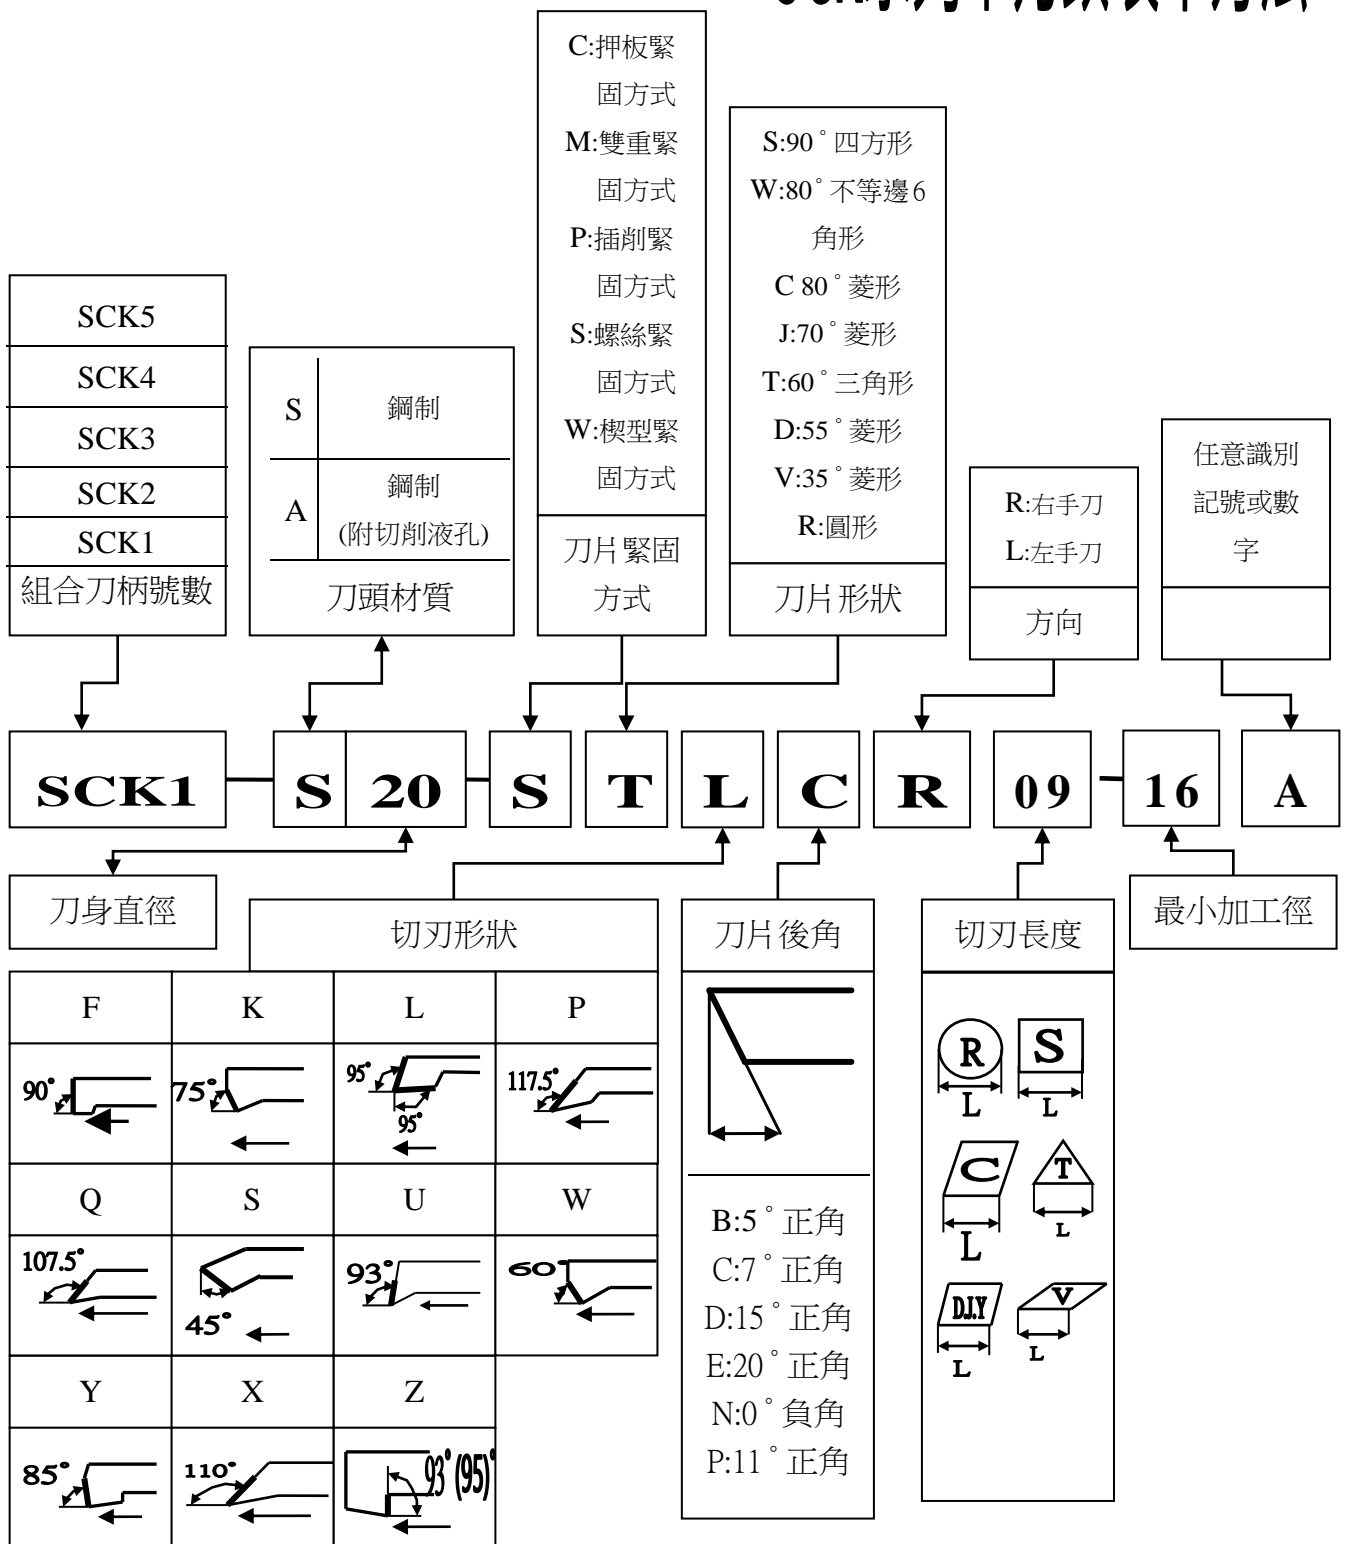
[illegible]

C:押板緊固方式
M:雙重緊固方式
P:插削緊固方式
S:螺絲緊固方式
W:楔型緊固方式
刀片緊固方式

S:90˚四方形
W:80˚不等邊6角形
C 80˚菱形
J:70˚菱形
T:60˚三角形
D:55˚菱形
V:35˚菱形
R:圓形
刀片形狀

| SCK5 |
|---|
| SCK4 |
| SCK3 |
| SCK2 |
| SCK1 |
| 組合刀柄號數 |

| S | 鋼制 |
|---|---|
| A | 鋼制 (附切削液孔) |
| 刀頭材質 | |

R:右手刀
L:左手刀
方向

任意識別記號或數字

SCK1 S 20 S T L C R 09 16 A

刀身直徑

切刃形狀

| F | K | L | P |
|---|---|---|---|
| 90˚ | 75˚ | 95˚ 95˚ | 117.5˚ |
| Q | S | U | W |
| 107.5˚ | 45˚ | 93˚ | 60˚ |
| Y | X | Z | |
| 85˚ | 110˚ | 93˚(95)˚ | |

刀片後角

B:5˚正角
C:7˚正角
D:15˚正角
E:20˚正角
N:0˚負角
P:11˚正角

切刃長度

R L S L C L T L DJY L V L

最小加工徑